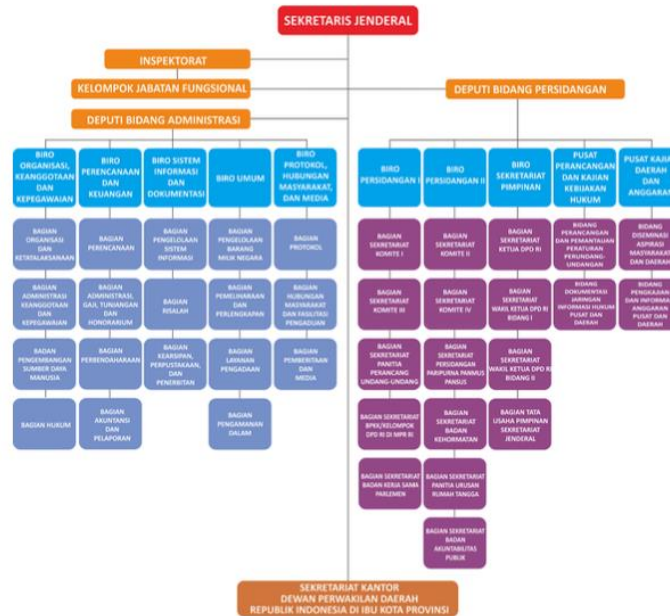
SEKRETARIS JENDERAL

INSPEKTORAT

KELOMPOK JABATAN FUNGSIONAL

DEPUTI BIDANG PERSIDANGAN

DEPUTI BIDANG ADMINISTRASI

BIRO ORGANISASI, KEANGGOTAAN DAN KEPEGAWAIAN

BAGIAN ORGANISASI DAN KETATALAKSANAAN

BAGIAN ADMINISTRASI KEANGGOTAAN DAN KEPEGAWAIAN

BADAN PENGEMBANGAN SUMBER DAYA MANUSIA

BAGIAN HUKUM

BIRO PERENCANAAN DAN KEUANGAN

BAGIAN PERENCANAAN

BAGIAN ADMINISTRASI, GAJI, TUNJANGAN DAN HONORARIUM

BAGIAN PERBENDAHARAAN

BAGIAN AKUNTANSI DAN PELAPORAN

BIRO SISTEM INFORMASI DAN DOKUMENTASI

BAGIAN PENGELOLAAN SISTEM INFORMASI

BAGIAN RISALAH

BAGIAN KEARSIPAN, PERPUSTAKAAN, DAN PENERBITAN

BIRO UMUM

BAGIAN PENGELOLAAN BARANG MILIK NEGARA

BAGIAN PEMELIHARAAN DAN PERLENGKAPAN

BAGIAN LAYANAN PENGADAAN

BAGIAN PENGAMANAN DALAM

BIRO PROTOKOL, HUBUNGAN MASYARAKAT, DAN MEDIA

BAGIAN PROTOKOL

BAGIAN HUBUNGAN MASYARAKAT DAN FASILITASI PENGADUAN

BAGIAN PEMBERITAAN DAN MEDIA

BIRO PERSIDANGAN I

BAGIAN SEKRETARIAT KOMITE I

BAGIAN SEKRETARIAT KOMITE III

BAGIAN SEKRETARIAT PANITIA PERANCANG UNDANG-UNDANG

BAGIAN SEKRETARIAT BPKK/KELOMPOK DPD RI DI MPR RI

BAGIAN SEKRETARIAT BADAN KERJA SAMA PARLEMEN

BIRO PERSIDANGAN II

BAGIAN SEKRETARIAT KOMITE II

BAGIAN SEKRETARIAT KOMITE IV

BAGIAN SEKRETARIAT PERSIDANGAN PARIPURNA PANMUS PANSUS

BAGIAN SEKRETARIAT BADAN KEHORMATAN

BAGIAN SEKRETARIAT PANITIA URUSAN RUMAH TANGGA

BAGIAN SEKRETARIAT BADAN AKUNTABILITAS PUBLIK

BIRO SEKRETARIAT PIMPINAN

BAGIAN SEKRETARIAT KETUA DPD RI

BAGIAN SEKRETARIAT WAKIL KETUA DPD RI BIDANG I

BAGIAN SEKRETARIAT WAKIL KETUA DPD RI BIDANG II

BAGIAN TATA USAHA PIMPINAN SEKRETARIAT JENDERAL

PUSAT PERANCANGAN DAN KAJIAN KEBIJAKAN HUKUM

BIDANG PERANCANGAN DAN PEMANTAUAN PERATURAN PERUNDANG-UNDANGAN

BIDANG DOKUMENTASI JARINGAN INFORMASI HUKUM PUSAT DAN DAERAH

PUSAT KAJIAN DAERAH DAN ANGGARAN

BIDANG DISEMINASI ASPIRASI MASYARAKAT DAN DAERAH

BIDANG PENGKAJIAN DAN INFORMASI ANGGARAN PUSAT DAN DAERAH

SEKRETARIAT KANTOR DEWAN PERWAKILAN DAERAH REPUBLIK INDONESIA DI IBU KOTA PROVINSI